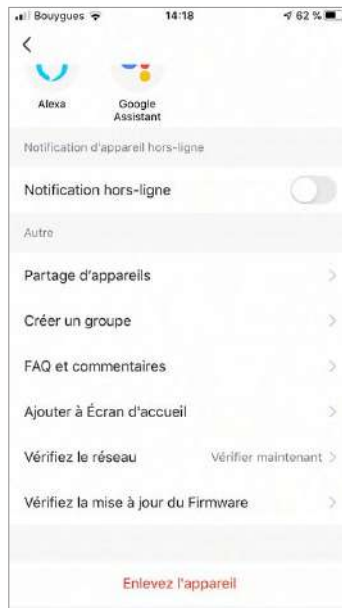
Bouygues 14:18 62 %

<

Alexa
Google Assistant

Notification d'appareil hors-ligne

Notification hors-ligne

Autre

Partage d'appareils >

Créer un groupe >

FAQ et commentaires >

Ajouter à Écran d'accueil >

Vérifiez le réseau Vérifier maintenant >

Vérifiez la mise à jour du Firmware >

Enlevez l'appareil